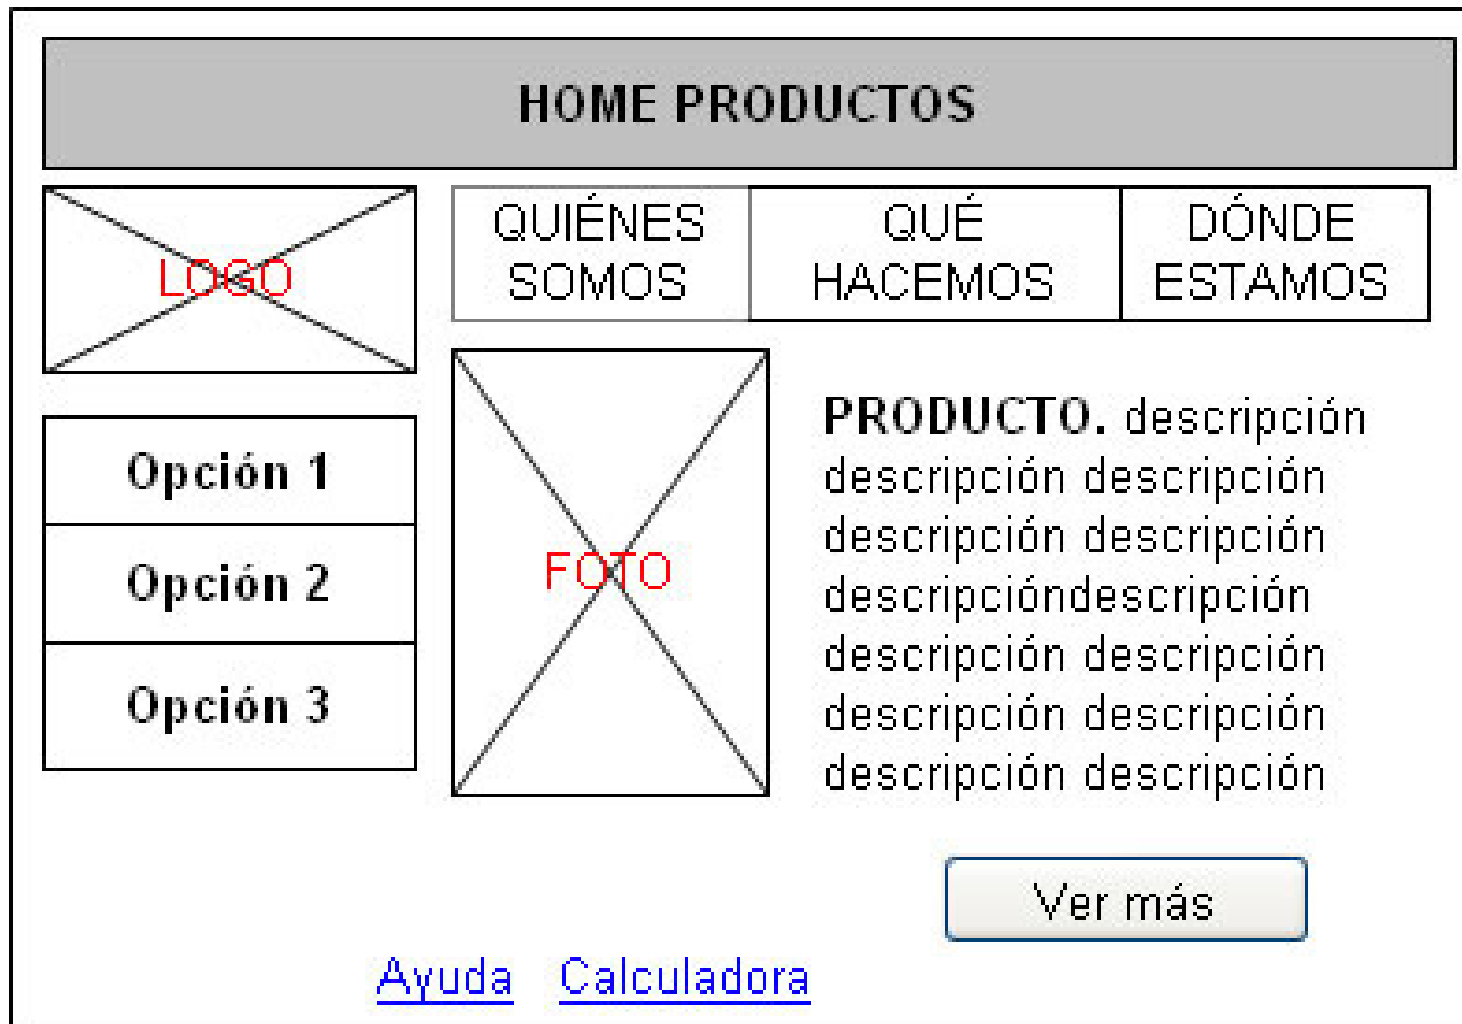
HOME PRODUCTOS

LOGO

QUIÉNES SOMOS

QUÉ HACEMOS

DÓNDE ESTAMOS

Opción 1

Opción 2

Opción 3

FOTO

**PRODUCTO.** descripción descripción descripción descripción descripción descripcióndescripción descripción descripción descripción descripción descripción descripción

Ver más

Ayuda Calculadora